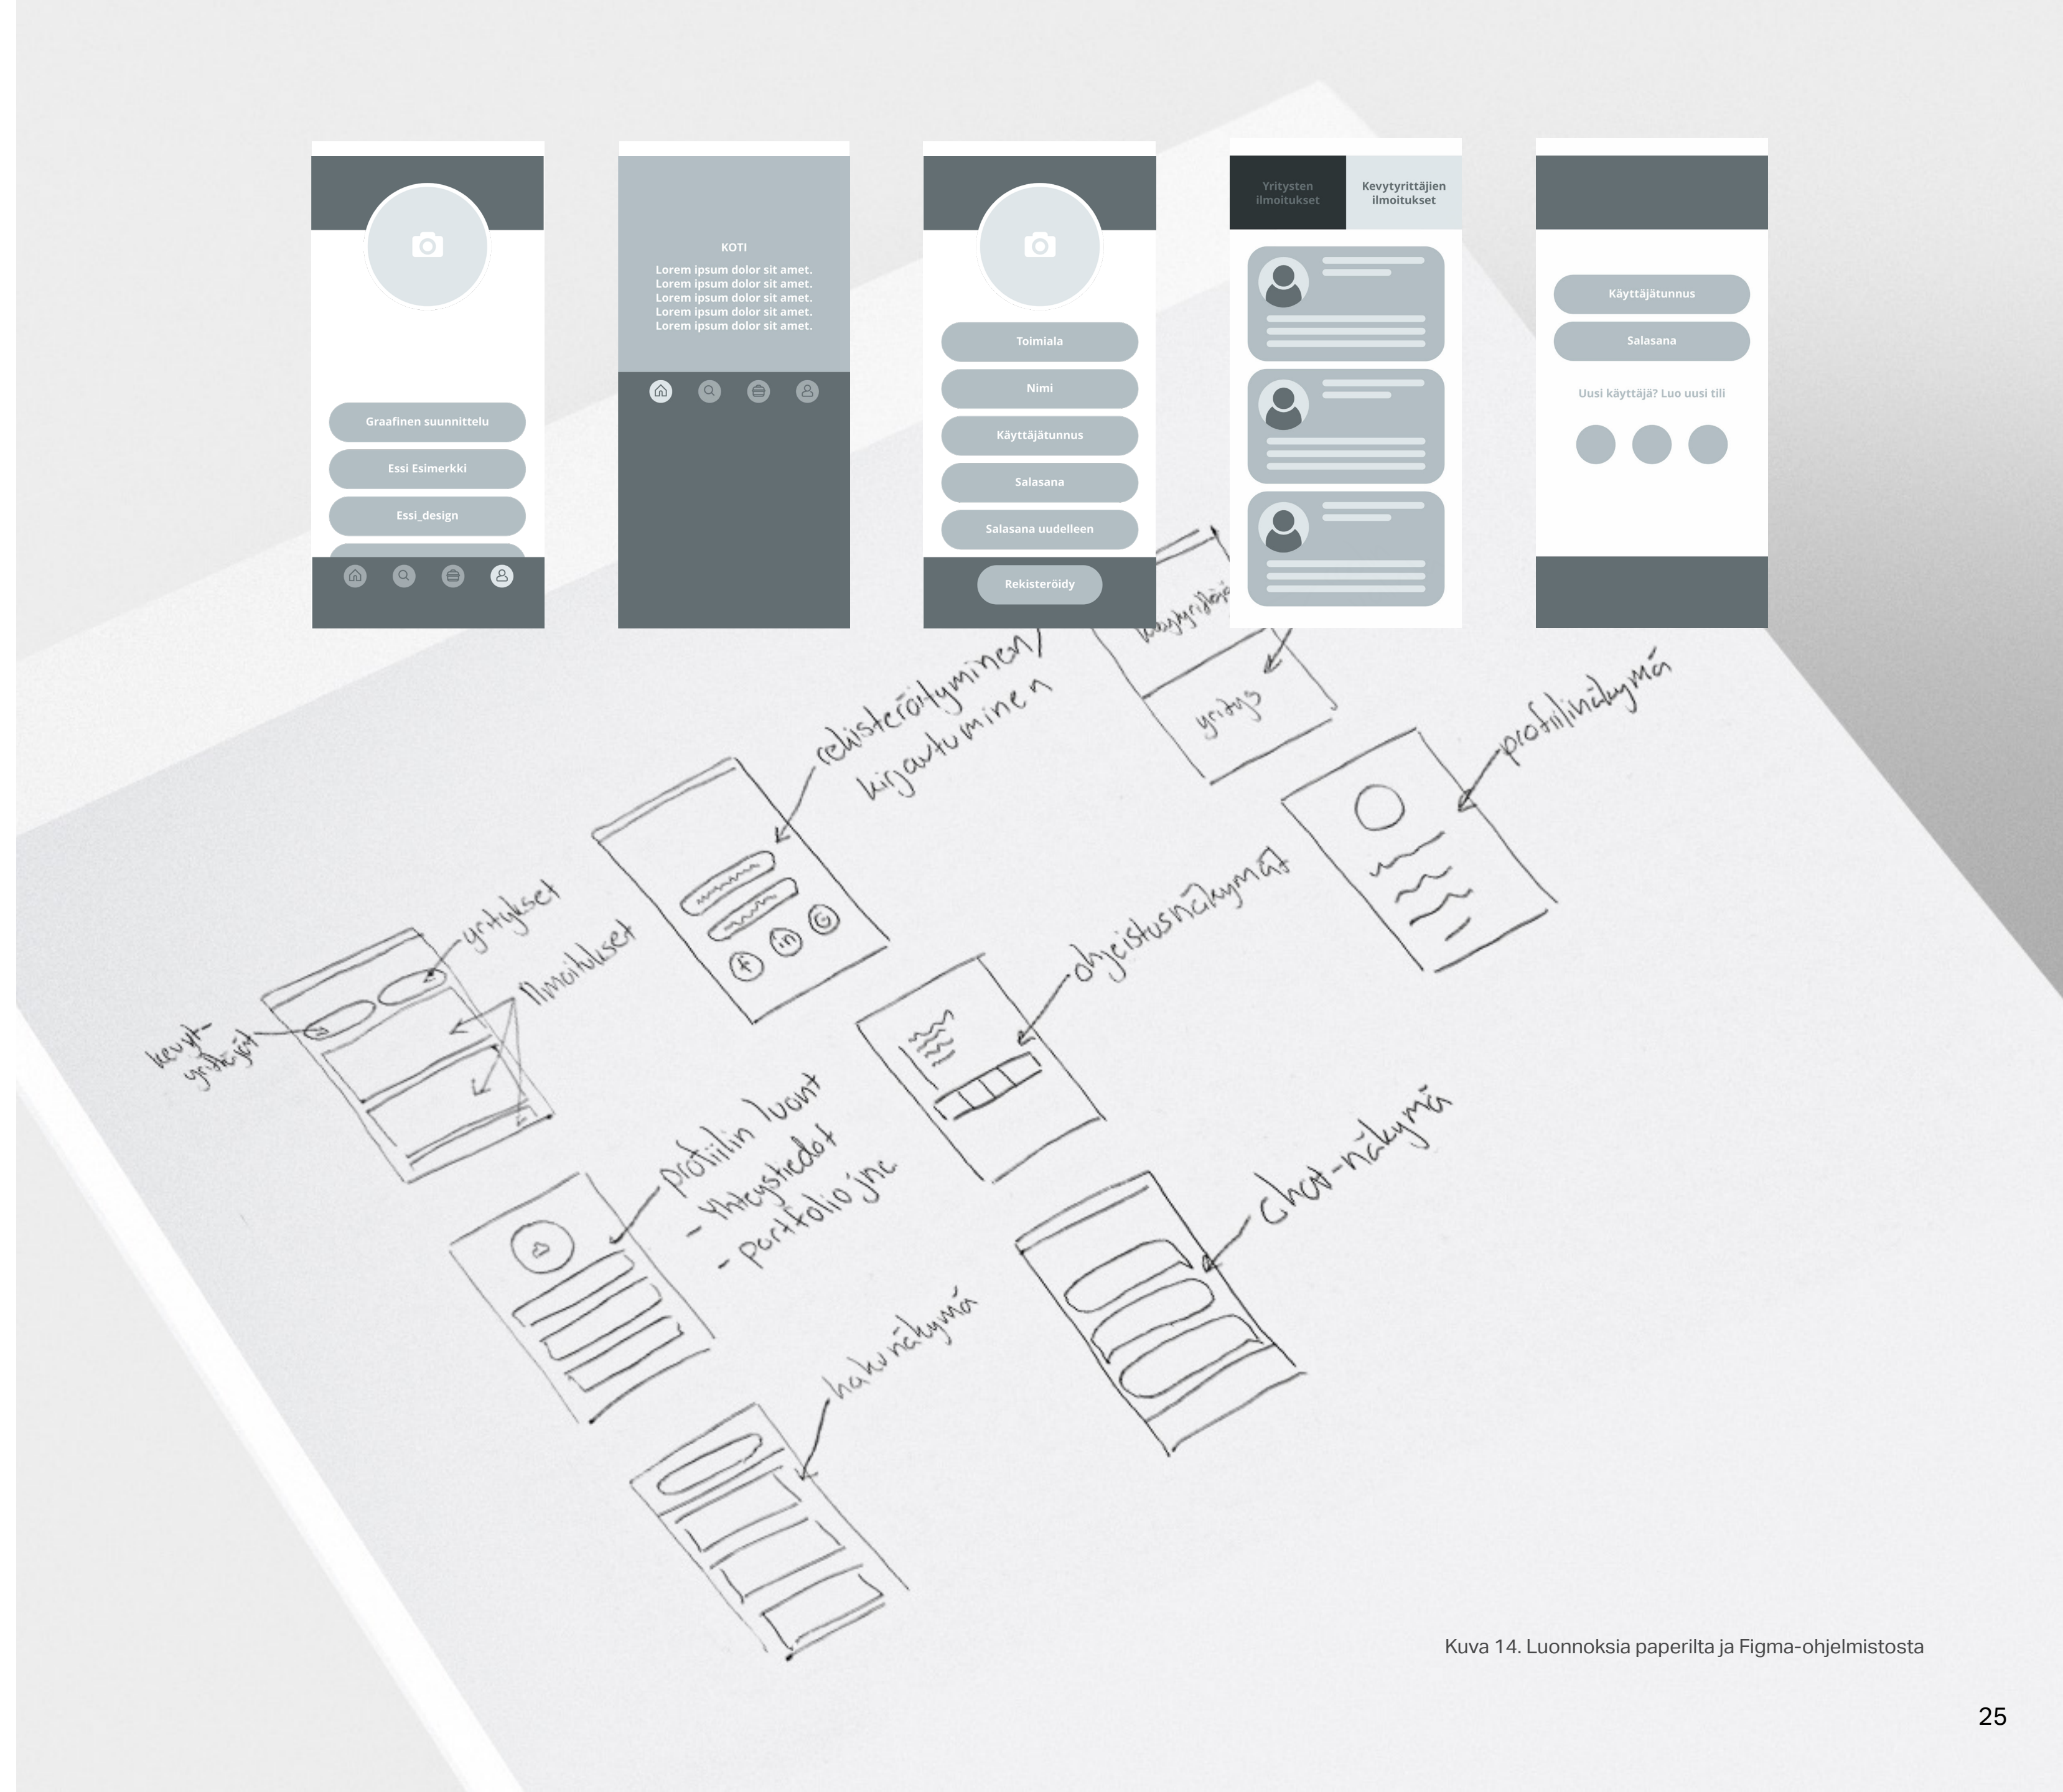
Graafinen suunnittelu

Essi Esimerkki

Essi_design

KOTI

Lorem ipsum dolor sit amet.
Lorem ipsum dolor sit amet.
Lorem ipsum dolor sit amet.
Lorem ipsum dolor sit amet.
Lorem ipsum dolor sit amet.

Toimiala

Nimi

Käyttäjätunnus

Salasana

Salasana uudelleen

Rekisteröidy

Yritysten ilmoitukset

Kevytyrittäjien ilmoitukset

Käyttäjätunnus

Salasana

Uusi käyttäjä? Luo uusi tili

kevytyrittäjät

yritys

rekisteröityminen/ kirjautuminen

profiilinäkymä

yritykset

ilmoitukset

kevyt-yrittäjät

ohjeistusnäkymät

profiilin luont
- yhteystiedot
- portfolio jne

chat-näkymä

hakunäkymä

Kuva 14. Luonnoksia paperilta ja Figma-ohjelmistosta

25